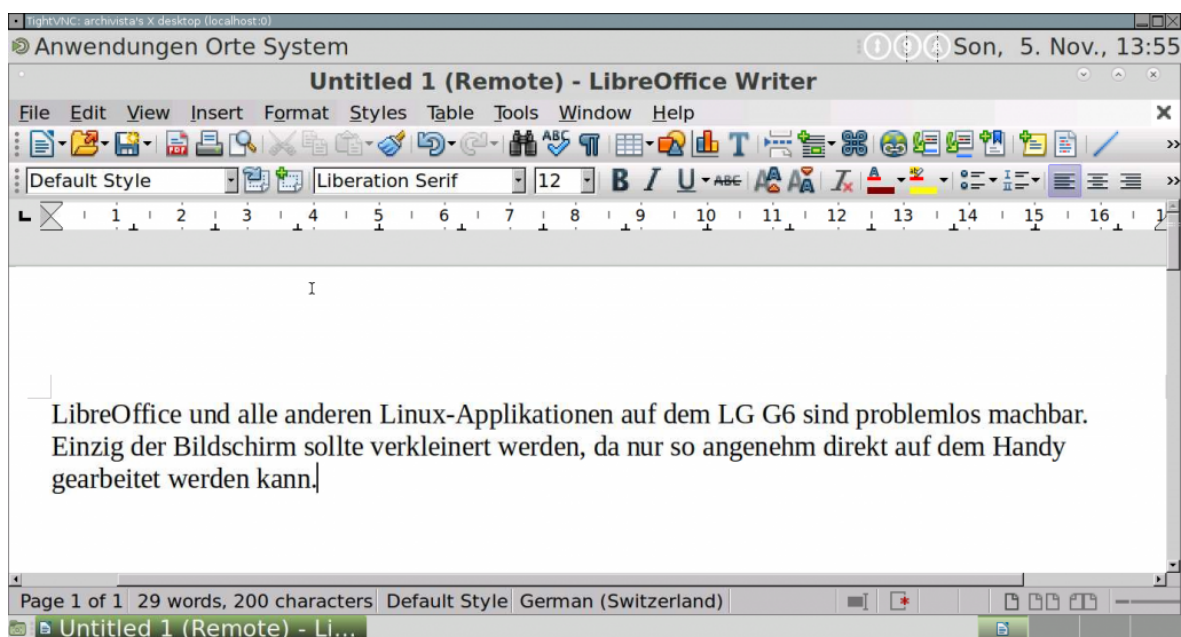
TightVNC: archivista's X desktop (localhost:0)

Anwendungen Orte System

Son, 5. Nov., 13:55

Untitled 1 (Remote) - LibreOffice Writer

File Edit View Insert Format Styles Table Tools Window Help

Default Style

Liberation Serif

12

1 2 3 4 5 6 7 8 9 10 11 12 13 14 15 16

LibreOffice und alle anderen Linux-Applikationen auf dem LG G6 sind problemlos machbar. Einzig der Bildschirm sollte verkleinert werden, da nur so angenehm direkt auf dem Handy gearbeitet werden kann.

Page 1 of 1 29 words, 200 characters Default Style German (Switzerland)

Untitled 1 (Remote) - Li...